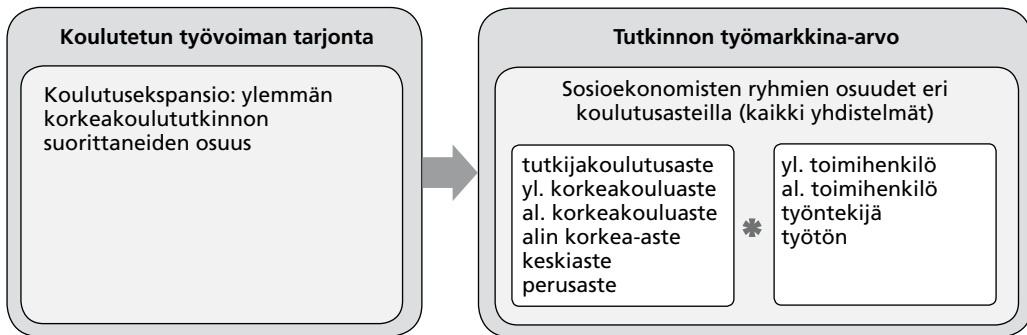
Koulutetun työvoiman tarjonta

Koulutusekspansio: ylemmän korkeakoulututkinnon suorittaneiden osuus

Tutkinnon työmarkkina-arvo

Sosioekonomisten ryhmien osuudet eri koulutusasteilla (kaikki yhdistelmät)

tutkijakoulutusaste
yl. korkeakouluaste
al. korkeakouluaste
alin korkea-aste
keskiaste
perusaste

yl. toimihenkilö
al. toimihenkilö
työntekijä
työtön